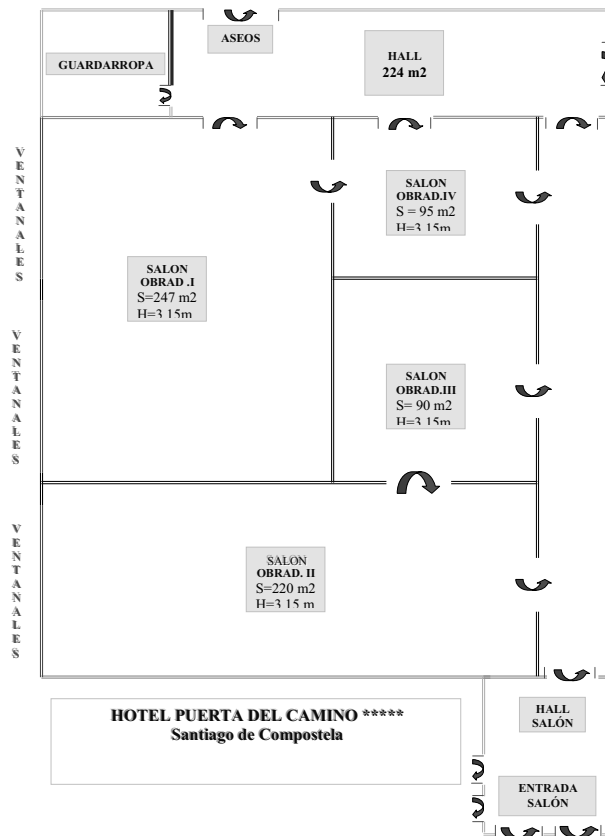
ASEOS

GUARDARROPA

HALL
224 m2

VENTANALES

SALON
OBRAD.IV
S = 95 m2
H=3 15m

SALON
OBRAD .I
S=247 m2
H=3 15m

VENTANALES

SALON
OBRAD.III
S= 90 m2
H=3 15m

VENTANALES

SALON
OBRAD. II
S=220 m2
H=3 15 m

HOTEL PUERTA DEL CAMINO *****
Santiago de Compostela

HALL
SALÓN

ENTRADA
SALÓN